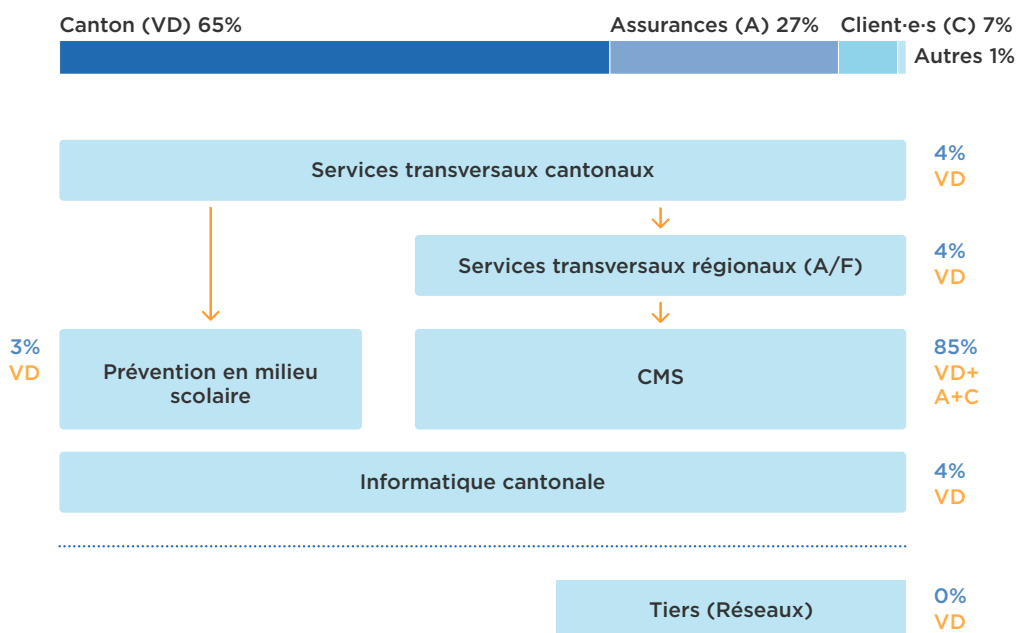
Canton (VD) 65%
Assurances (A) 27%
Client·e·s (C) 7%
Autres 1%

Services transversaux cantonaux
4%
VD

Services transversaux régionaux (A/F)
4%
VD

3%
VD
Prévention en milieu scolaire

CMS
85%
VD+
A+C

Informatique cantonale
4%
VD

Tiers (Réseaux)
0%
VD